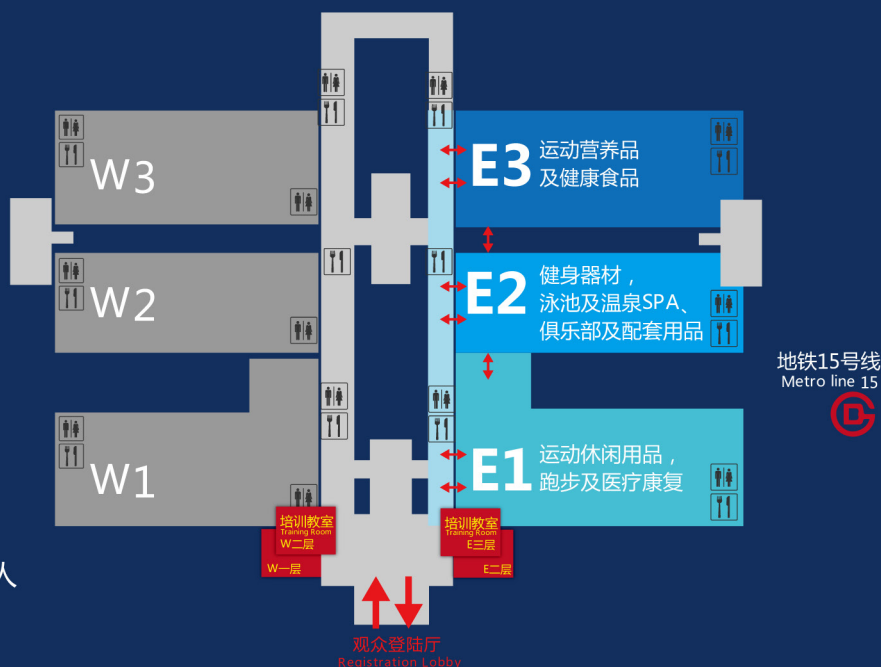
W3

W2

W1

E3 运动营养品及健康食品

E2 健身器材，泳池及温泉SPA、俱乐部及配套用品

E1 运动休闲用品，跑步及医疗康复

地铁15号线
Metro line 15

培训教室
Training Room
W二层

W一层

培训教室
Training Room
E三层

E二层

观众登陆厅
Registration Lobby

人